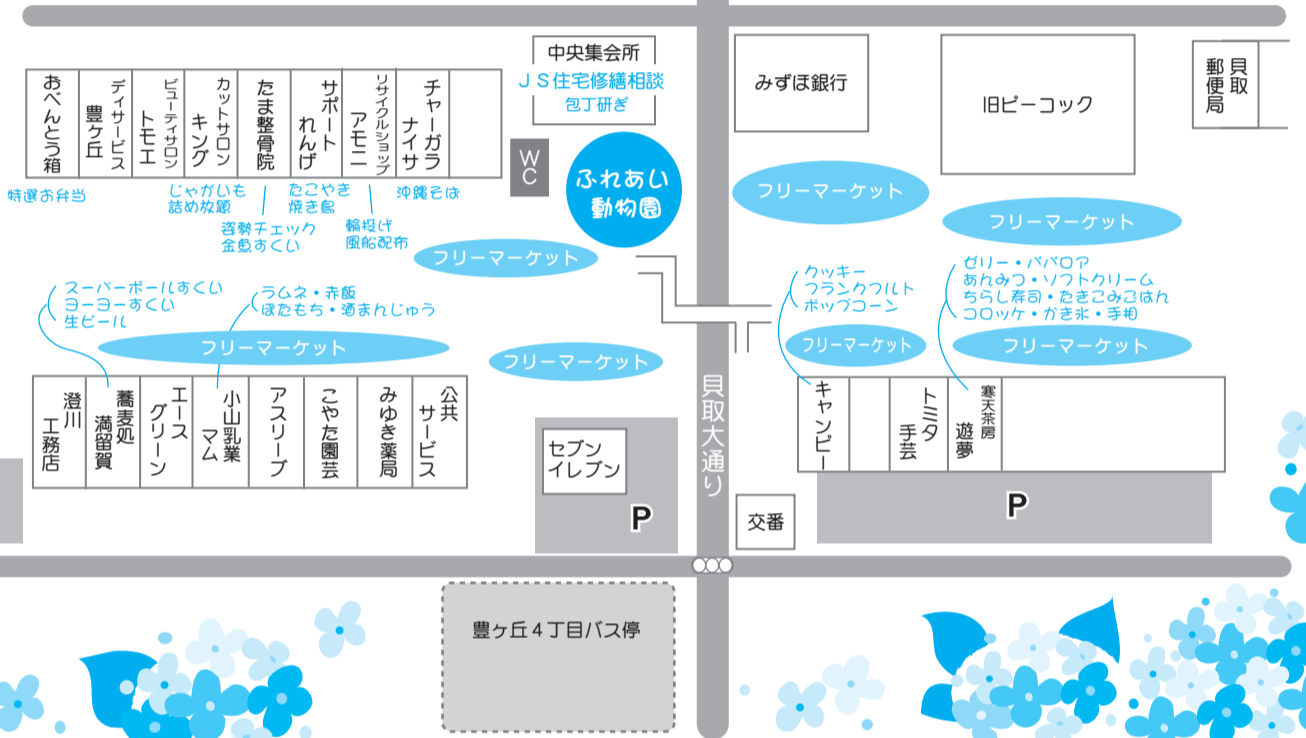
中央集会所
ＪＳ住宅修繕相談
包丁研ぎ

おべんとう箱
ディサービス豊ケ丘
ビューティサロントモエ
カットサロンキング
たま整骨院
サポートれんげ
リサイクルショップアモニ
チャーガラナイサ

WC

ふれあい動物園

みずほ銀行
旧ピーコック
郵便局
貝取

特選お弁当
じゃがいも詰め放題
たこやき焼き鳥
沖縄そば
姿勢チェック
金魚すくい
輪投げ
風船配布

フリーマーケット
フリーマーケット
フリーマーケット

スーパーボールすくい
ヨーヨーすくい
生ビール
ラムネ・赤飯
ぼたもち・酒まんじゅう

フリーマーケット
フリーマーケット

クッキー
フランクフルト
ポップコーン

ゼリー・ババロア
あんみつ・ソフトクリーム
ちらし寿司・たきこみごはん
コロッケ・かき氷・手相

フリーマーケット
フリーマーケット

澄川工務店
蕎麦処満留賀
エースグリーン
小山乳業マム
アスリーブ
こやた園芸
みゆき薬局
公共サービス

セブンイレブン
P

貝取大通り

キャンピー
トミタ手芸
寒天茶房遊夢

交番
P

豊ヶ丘４丁目バス停